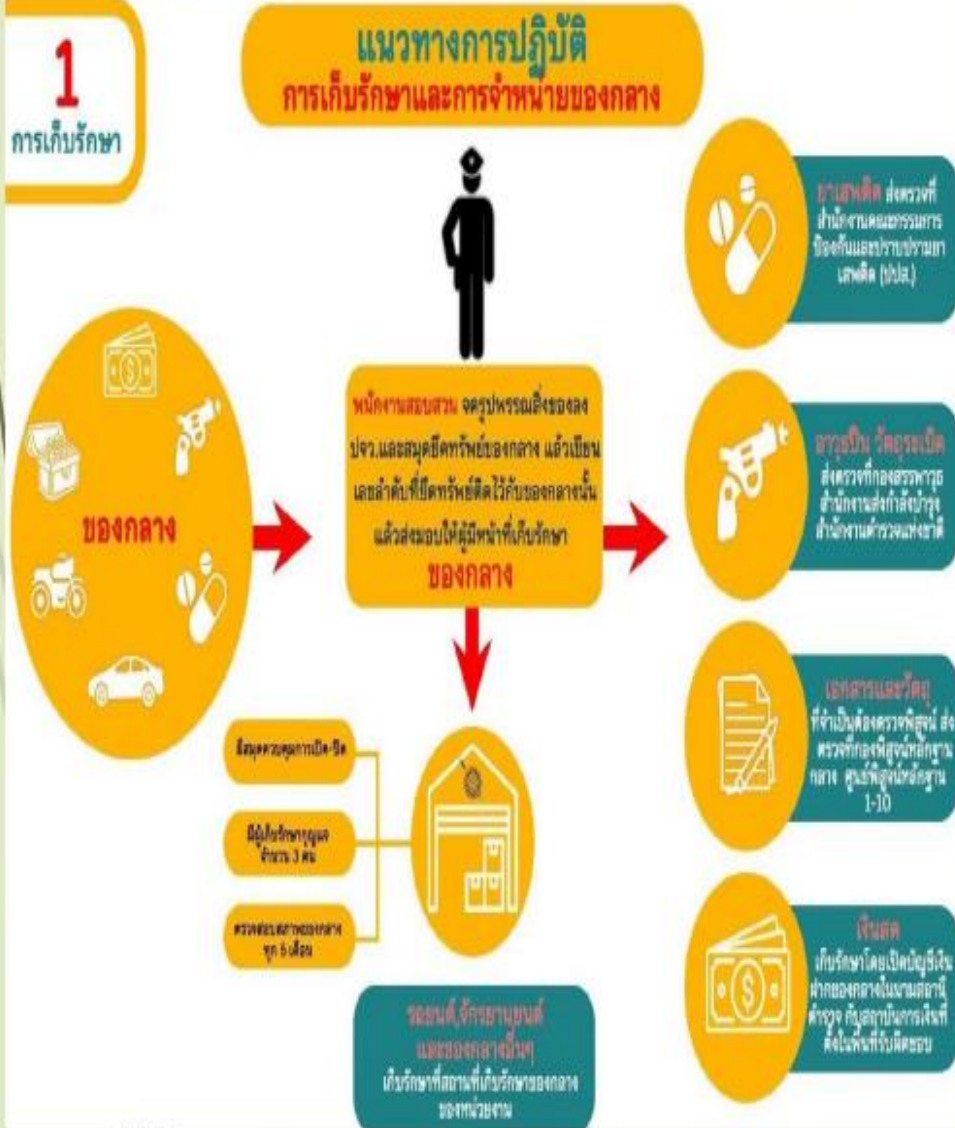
1
การเก็บรักษา

แนวทางการปฏิบัติ
การเก็บรักษาและการจำหน่ายของกลาง

ของกลาง

พนักงานสอบสวน จดรูปพรรณสิ่งของลง ปจว.และสมุดยึดทรัพย์ของกลาง แล้วเขียนเลขลำดับที่ยึดทรัพย์ติดไว้กับของกลางนั้น แล้วส่งมอบให้ผู้มีหน้าที่เก็บรักษา
ของกลาง

ยาเสพติด ส่งตรวจที่สำนักงานคณะกรรมการป้องกันและปราบปรามยาเสพติด (ปปส.)

อาวุธปืน วัตถุระเบิด ส่งตรวจที่กองสรรพาวุธ สำนักงานส่งกำลังบำรุง สำนักงานตำรวจแห่งชาติ

เอกสารและวัตถุ ที่จำเป็นต้องตรวจพิสูจน์ ส่งตรวจที่กองพิสูจน์หลักฐานกลาง ศูนย์พิสูจน์หลักฐาน 1-10

เงินสด เก็บรักษาโดยเปิดบัญชีเงินฝากของกลางในนามสถานีตำรวจ กับสถาบันการเงินที่ตั้งในพื้นที่รับผิดชอบ

มีสมุดควบคุมการเปิด-ปิด

มีผู้เก็บรักษาดูแล จำนวน 3 คน

ตรวจสอบสภาพของกลาง ทุก 6 เดือน

รถยนต์,จักรยานยนต์ และของกลางอื่นๆ
เก็บรักษาที่สถานที่เก็บรักษาของกลาง ของหน่วยงาน